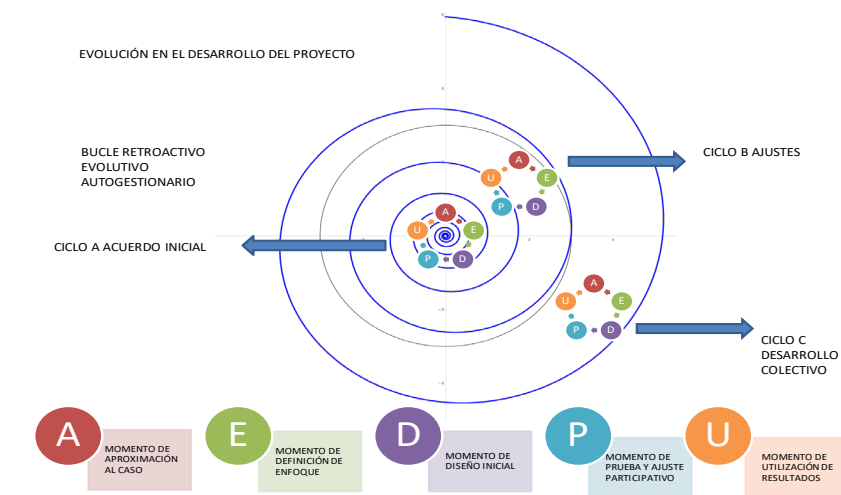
EVOLUCIÓN EN EL DESARROLLO DEL PROYECTO

BUCLE RETROACTIVO EVOLUTIVO AUTOGESTIONARIO

CICLO A ACUERDO INICIAL

CICLO B AJUSTES

CICLO C DESARROLLO COLECTIVO

A E D P U

A E D P U

A E D P U

A
MOMENTO DE APROXIMACIÓN AL CASO

E
MOMENTO DE DEFINICIÓN DE ENFOQUE

D
MOMENTO DE DISEÑO INICIAL

P
MOMENTO DE PRUEBA Y AJUSTE PARTICIPATIVO

U
MOMENTO DE UTILIZACIÓN DE RESULTADOS